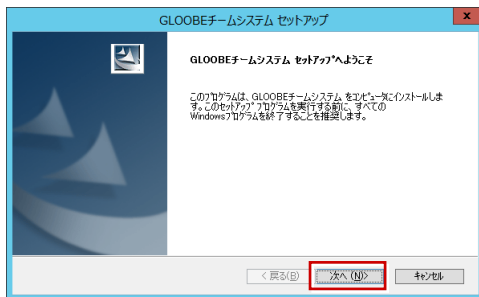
GLOOBEチームシステム セットアップ

x

GLOOBEチームシステム セットアップへようこそ

このプログラムは、GLOOBEチームシステム をコンピュータにインストールします。このセットアップ プログラムを実行する前に、すべてのWindowsプログラムを終了することを推奨します。

< 戻る(B)

次へ (N)>

キャンセル